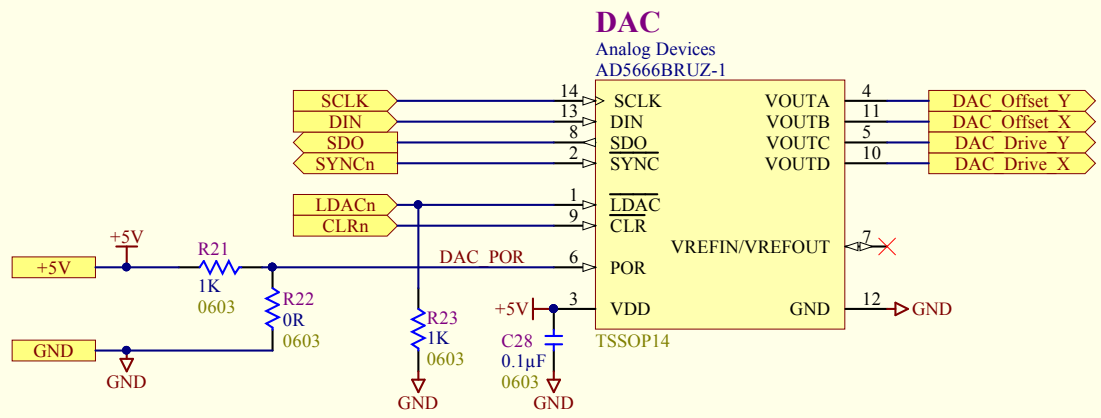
DAC
Analog Devices
AD5666BRUZ-1

SCLK
DIN
SDO
SYNCn
LDACn
CLRn

14 SCLK
13 DIN
8 SDO
2 $\overline{SYNC}$
1 $\overline{LDAC}$
9 $\overline{CLR}$
6 POR
3 VDD

VOUTA 4
VOUTB 11
VOUTC 5
VOUTD 10
VREFIN/VREFOUT 7
GND 12

DAC_Offset_Y
DAC_Offset_X
DAC_Drive_Y
DAC_Drive_X

GND

TSSOP14

+5V
+5V
R21
1K
0603
DAC_POR
R22
0R
0603
GND
GND
R23
1K
0603
GND
+5V
C28
0.1µF
0603
GND